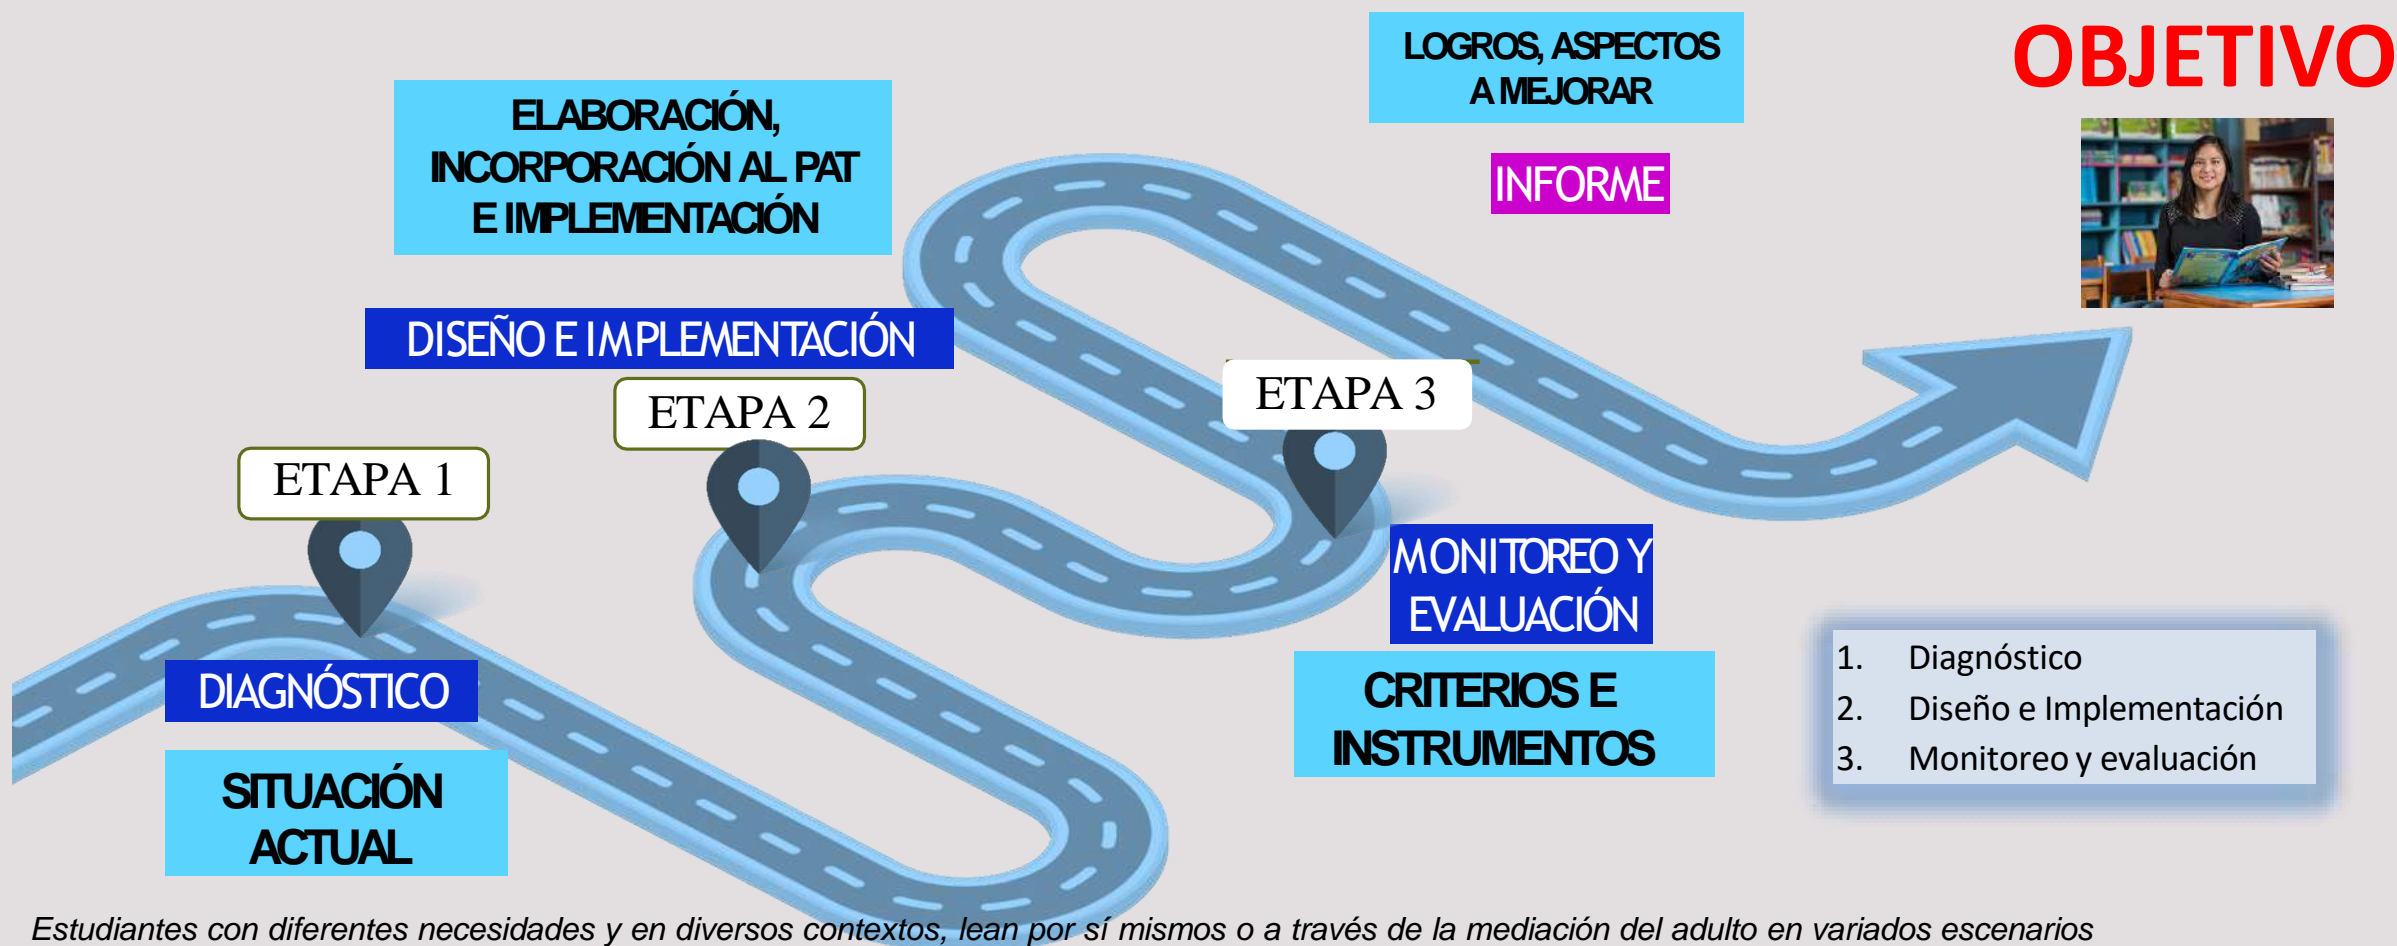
ELABORACIÓN, INCORPORACIÓN AL PAT E IMPLEMENTACIÓN

LOGROS, ASPECTOS A MEJORAR

OBJETIVO

INFORME

DISEÑO E IMPLEMENTACIÓN

ETAPA 2

ETAPA 3

ETAPA 1

MONITOREO Y EVALUACIÓN

DIAGNÓSTICO

CRITERIOS E INSTRUMENTOS

SITUACIÓN ACTUAL

1. Diagnóstico
2. Diseño e Implementación
3. Monitoreo y evaluación

Estudiantes con diferentes necesidades y en diversos contextos, lean por sí mismos o a través de la mediación del adulto en variados escenarios